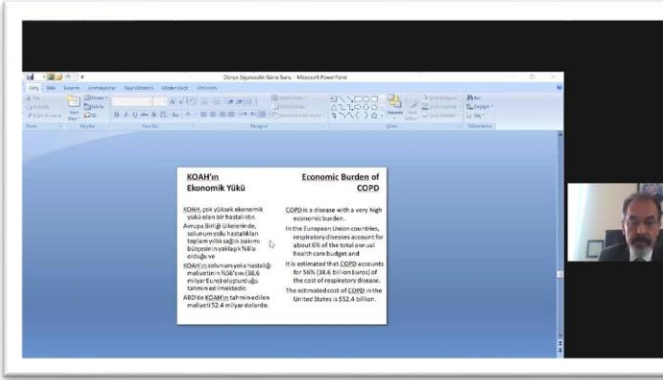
Dünya Sigarasızlık Günü Sunu - Microsoft PowerPoint

KOAH'ın Ekonomik Yükü

KOAH, çok yüksek ekonomik yükü olan bir hastalıktır.

Avrupa Birliği ülkelerinde, solunum yolu hastalıkları toplam yıllık sağlık bakım bütçesinin yaklaşık %6'sı olduğu ve

KOAH'ın solunum yolu hastalığı maliyetinin %56'sını (38.6 milyar Euro) oluşturduğu tahmin edilmektedir.

ABD'de KOAH'ın tahmin edilen maliyeti 52.4 milyar dolardır.

Economic Burden of COPD

COPD is a disease with a very high economic burden.

In the European Union countries, respiratory diseases account for about 6% of the total annual health care budget and

It is estimated that COPD accounts for 56% (38.6 billion Euros) of the cost of respiratory disease.

The estimated cost of COPD in the United States is $52.4 billion.